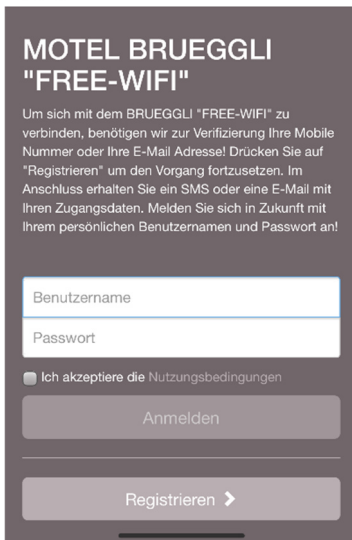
MOTEL BRUEGGLI "FREE-WIFI"

Um sich mit dem BRUEGGLI "FREE-WIFI" zu verbinden, benötigen wir zur Verifizierung Ihre Mobile Nummer oder Ihre E-Mail Adresse! Drücken Sie auf "Registrieren" um den Vorgang fortzusetzen. Im Anschluss erhalten Sie ein SMS oder eine E-Mail mit Ihren Zugangsdaten. Melden Sie sich in Zukunft mit Ihrem persönlichen Benutzernamen und Passwort an!

Benutzername

Passwort

Ich akzeptiere die Nutzungsbedingungen

Anmelden

Registrieren ›